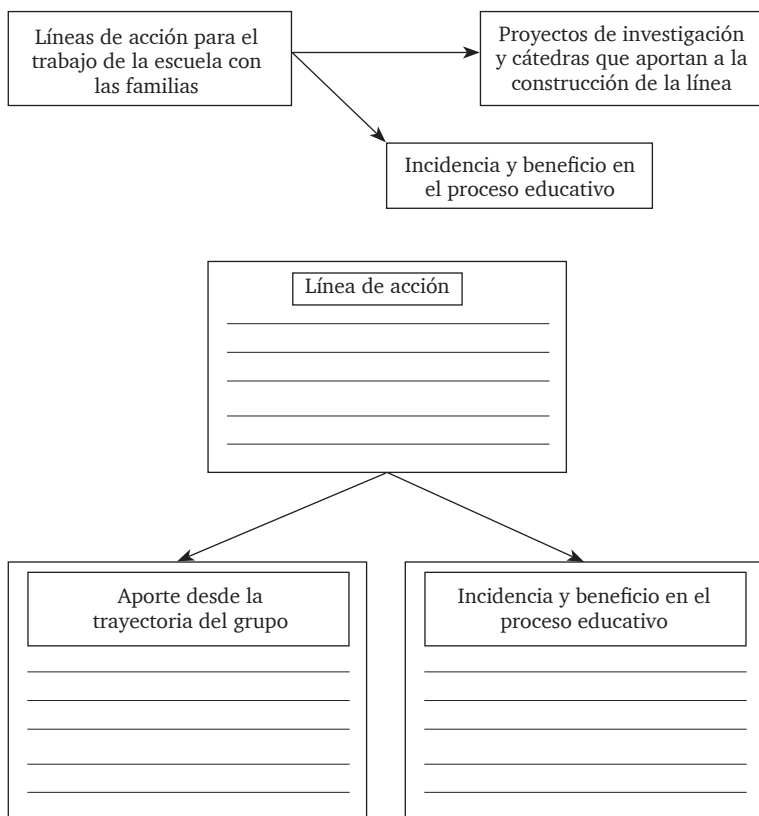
Líneas de acción para el trabajo de la escuela con las familias

Proyectos de investigación y cátedras que aportan a la construcción de la línea

Incidencia y beneficio en el proceso educativo

Línea de acción

Aporte desde la trayectoria del grupo

Incidencia y beneficio en el proceso educativo